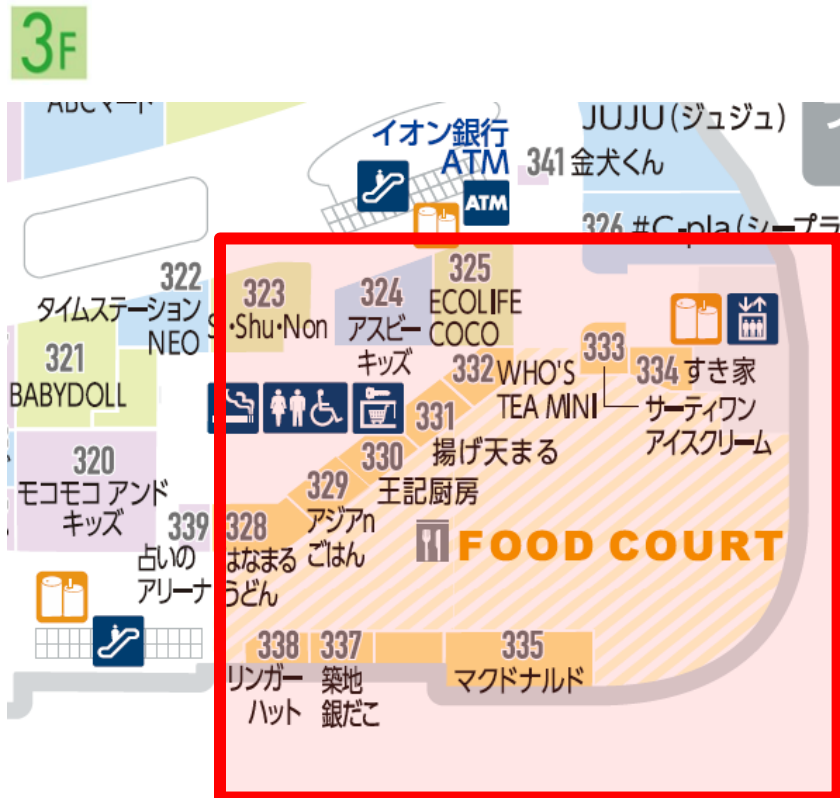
3F

ABCマート

イオン銀行 ATM

ATM

341 金犬くん

JUJU(ジュジュ)

326 #C-pla(シープラ

322 タイムステーション NEO

323 Shu·Shu·Non

324 アスビー キッズ

325 ECOLIFE COCO

321 BABYDOLL

332 WHO'S TEA MINI

333

334 すき家

サーティワン アイスクリーム

331 揚げ天まる

330 王記厨房

320 モコモコ アンド キッズ

329 アジアn ごはん

339 占いの アリーナ

328 はなまる うどん

FOOD COURT

338 リンガー ハット

337 築地 銀だこ

335 マクドナルド